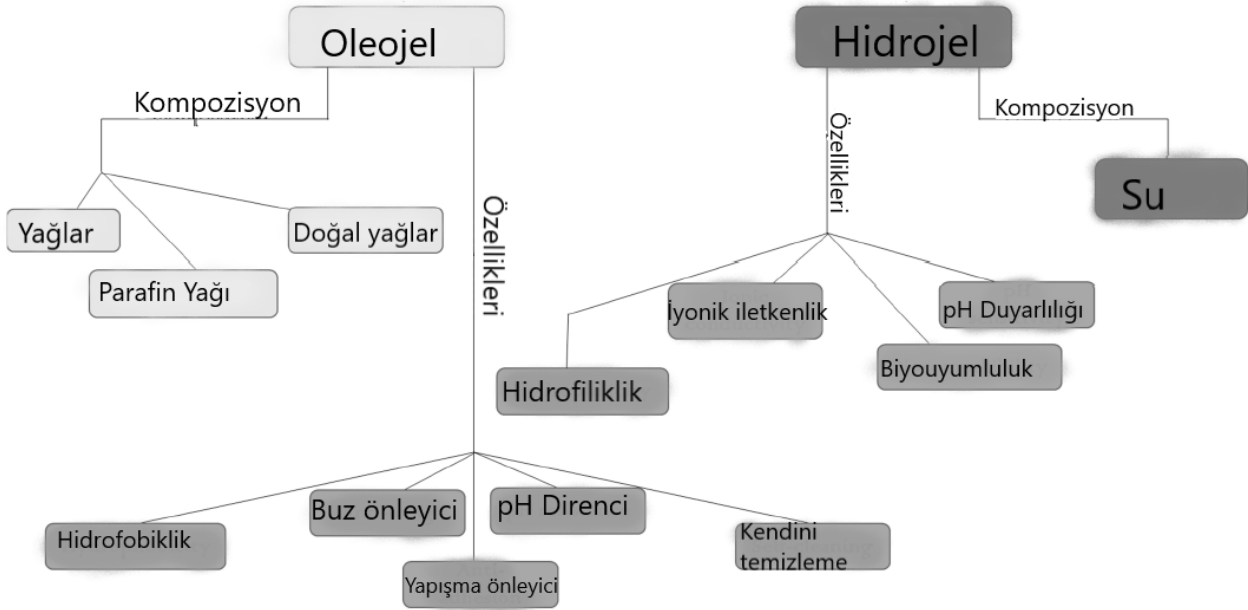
Oleojel

Kompozisyon

Yağlar

Parafin Yağı

Doğal yağlar

Özellikleri

Hidrofobiklik

Buz önleyici

Yapışma önleyici

pH Direnci

Kendini temizleme

Hidrojel

Özellikleri

Kompozisyon

Su

Hidrofiliklik

İyonik iletkenlik

Biyouyumluluk

pH Duyarlılığı